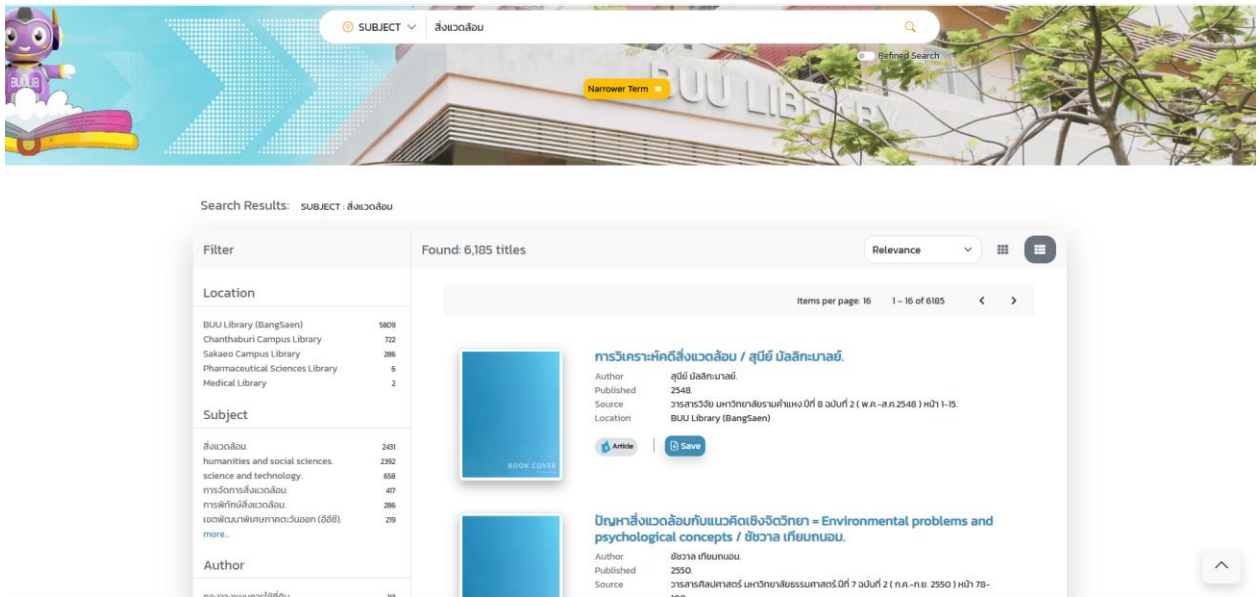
BUU

SUBJECT สิ่งแวดล้อม

Refined Search

Narrower Term

BUU LIBRARY

Search Results: SUBJECT : สิ่งแวดล้อม

Filter

Found: 6,185 titles

Relevance

Location

| | |
|---|---|
| BUU Library (BangSaen) | 5809 |
| Chanthaburi Campus Library | 722 |
| Sakaeo Campus Library | 286 |
| Pharmaceutical Sciences Library | 6 |
| Medical Library | 2 |

Subject

| | |
|---|---|
| สิ่งแวดล้อม. | 2431 |
| humanities and social sciences. | 2392 |
| science and technology. | 658 |
| การจัดการสิ่งแวดล้อม. | 417 |
| การพิทักษ์สิ่งแวดล้อม. | 286 |
| เขตพัฒนาพิเศษภาคตะวันออก (อีอีซี). | 219 |

more...

Author

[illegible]

Items per page: 16 1 – 16 of 6185

BOOK COVER

การวิเคราะห์คดีสิ่งแวดล้อม / สุนีย์ มัลลิกะมาลย์.

Author สุนีย์ มัลลิกะมาลย์.
Published 2548.
Source วารสารวิจัย มหาวิทยาลัยรามคำแหง.ปีที่ 8 ฉบับที่ 2 ( พ.ค.-ส.ค.2548 ) หน้า 1-15.
Location BUU Library (BangSaen)

Article Save

ปัญหาสิ่งแวดล้อมกับแนวคิดเชิงจิตวิทยา = Environmental problems and psychological concepts / ชัชวาล เทียมถนอม.

Author ชัชวาล เทียมถนอม.
Published 2550.
Source วารสารศิลปศาสตร์ มหาวิทยาลัยธรรมศาสตร์.ปีที่ 7 ฉบับที่ 2 ( ก.ค.-ก.ย. 2550 ) หน้า 78-